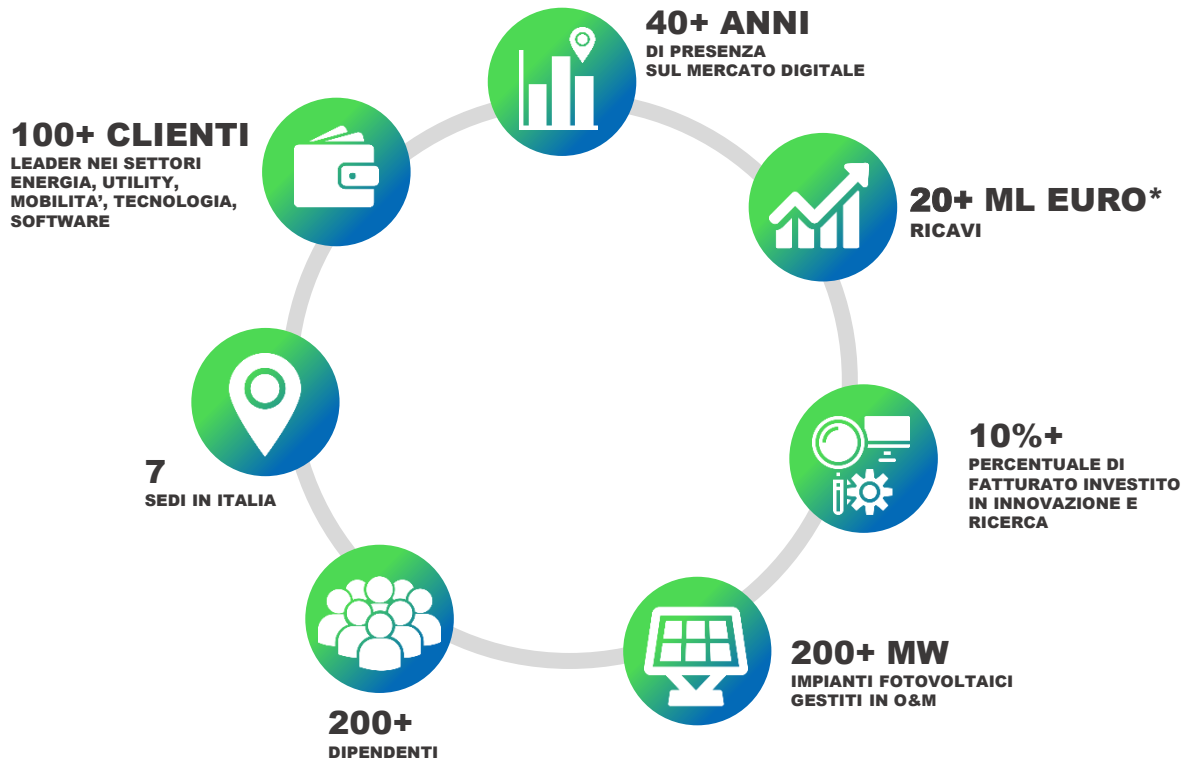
40+ ANNI
DI PRESENZA SUL MERCATO DIGITALE

100+ CLIENTI
LEADER NEI SETTORI ENERGIA, UTILITY, MOBILITA', TECNOLOGIA, SOFTWARE

20+ ML EURO*
RICAVI

7
SEDI IN ITALIA

10%+
PERCENTUALE DI FATTURATO INVESTITO IN INNOVAZIONE E RICERCA

200+ MW
IMPIANTI FOTOVOLTAICI GESTITI IN O&M

200+
DIPENDENTI